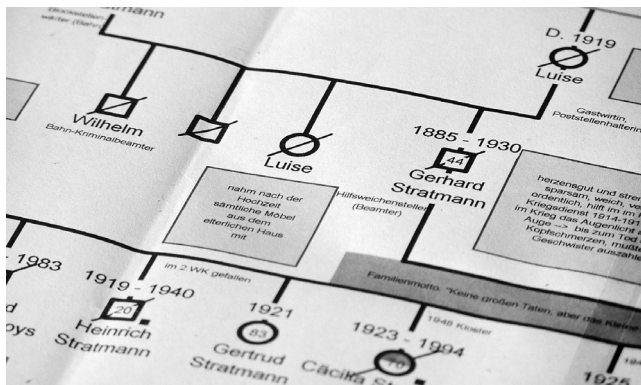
Blockstellen... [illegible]mann
... stellw... (Bahn)

D. 1919
Luise
Gastwirtin, Poststellenhalterin

Wilhelm
Bahn-Kriminalbeamter

Luise

1885 - 1930
44
Gerhard Stratmann
Hilfsweichensteller (Beamter)

nahm nach der Hochzeit sämtliche Möbel aus dem elterlichen Haus mit

herzensgut und stren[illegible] sparsam, eisch, ve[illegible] ordentlich, hilft mi in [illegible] Kriegsdienst 1914-191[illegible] im Krieg das Augenlicht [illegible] Auge --> bis zum Tod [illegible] Kopfschmerzen, musste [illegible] Geschwister auszahle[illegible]

Familienmotto: "Keine großen Taten, aber das Kleine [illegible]

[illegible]1983
d
oys

1919 - 1940
20
Heinrich Stratmann
im 2.WK gefallen

1921
83
Gertrud Stratmann

1923 - 1994
1948 Kloster
70
Cäcilia St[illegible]

192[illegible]